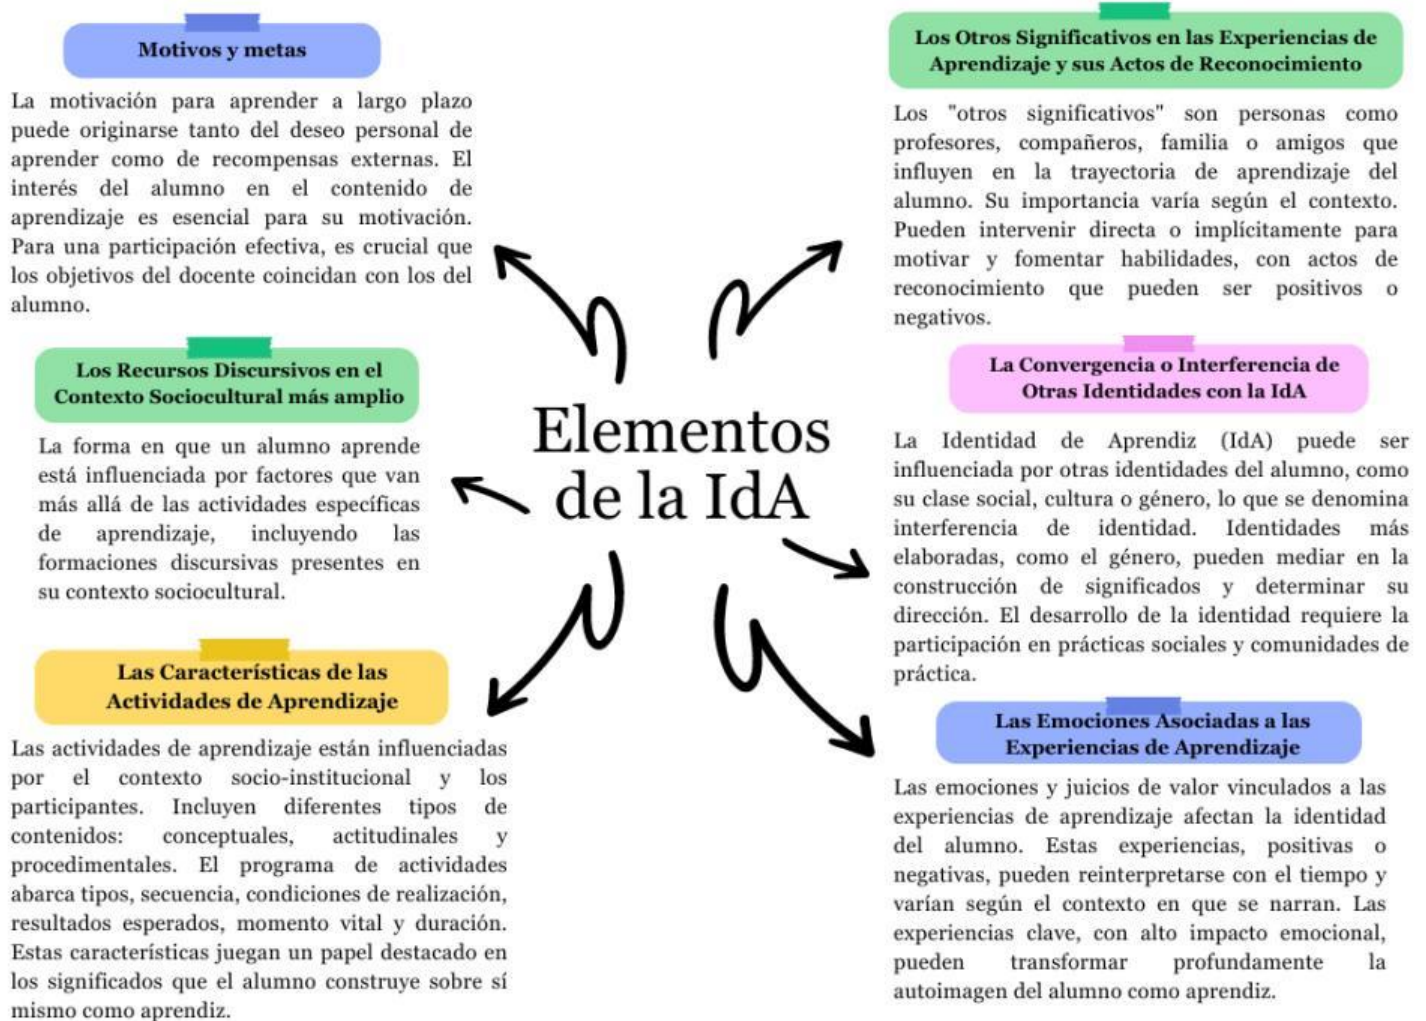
Elementos de la IdA

Motivos y metas

La motivación para aprender a largo plazo puede originarse tanto del deseo personal de aprender como de recompensas externas. El interés del alumno en el contenido de aprendizaje es esencial para su motivación. Para una participación efectiva, es crucial que los objetivos del docente coincidan con los del alumno.

Los Recursos Discursivos en el Contexto Sociocultural más amplio

La forma en que un alumno aprende está influenciada por factores que van más allá de las actividades específicas de aprendizaje, incluyendo las formaciones discursivas presentes en su contexto sociocultural.

Las Características de las Actividades de Aprendizaje

Las actividades de aprendizaje están influenciadas por el contexto socio-institucional y los participantes. Incluyen diferentes tipos de contenidos: conceptuales, actitudinales y procedimentales. El programa de actividades abarca tipos, secuencia, condiciones de realización, resultados esperados, momento vital y duración. Estas características juegan un papel destacado en los significados que el alumno construye sobre sí mismo como aprendiz.

Los Otros Significativos en las Experiencias de Aprendizaje y sus Actos de Reconocimiento

Los "otros significativos" son personas como profesores, compañeros, familia o amigos que influyen en la trayectoria de aprendizaje del alumno. Su importancia varía según el contexto. Pueden intervenir directa o implícitamente para motivar y fomentar habilidades, con actos de reconocimiento que pueden ser positivos o negativos.

La Convergencia o Interferencia de Otras Identidades con la IdA

La Identidad de Aprendiz (IdA) puede ser influenciada por otras identidades del alumno, como su clase social, cultura o género, lo que se denomina interferencia de identidad. Identidades más elaboradas, como el género, pueden mediar en la construcción de significados y determinar su dirección. El desarrollo de la identidad requiere la participación en prácticas sociales y comunidades de práctica.

Las Emociones Asociadas a las Experiencias de Aprendizaje

Las emociones y juicios de valor vinculados a las experiencias de aprendizaje afectan la identidad del alumno. Estas experiencias, positivas o negativas, pueden reinterpretarse con el tiempo y varían según el contexto en que se narran. Las experiencias clave, con alto impacto emocional, pueden transformar profundamente la autoimagen del alumno como aprendiz.